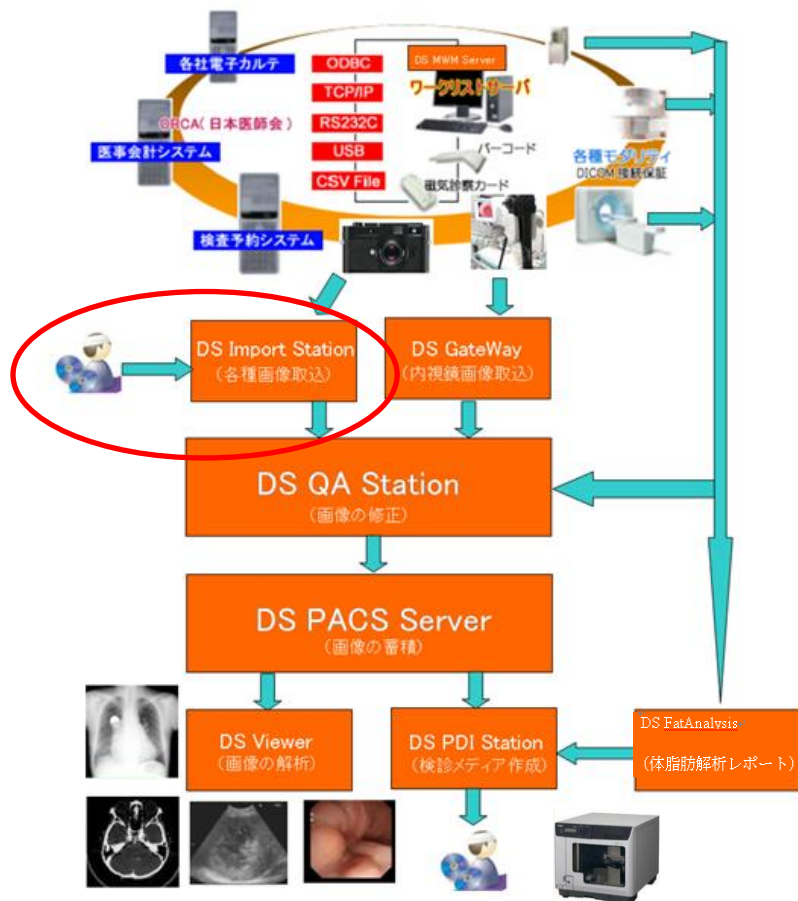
各社電子カルテ

ORCA（日本医師会）

医事会計システム

検査予約システム

ODBC

TCP/IP

RS232C

USB

CSV File

DS MWM Server

ワークリストサーバ

バーコード

磁気診察カード

各種モダリティ

DICOM 接続保証

DS Import Station
（各種画像取込）

DS GateWay
（内視鏡画像取込）

DS QA Station
（画像の修正）

DS PACS Server
（画像の蓄積）

DS Viewer
（画像の解析）

DS PDI Station
（検診メディア作成）

DS FatAnalysis

（体脂肪解析レポート）